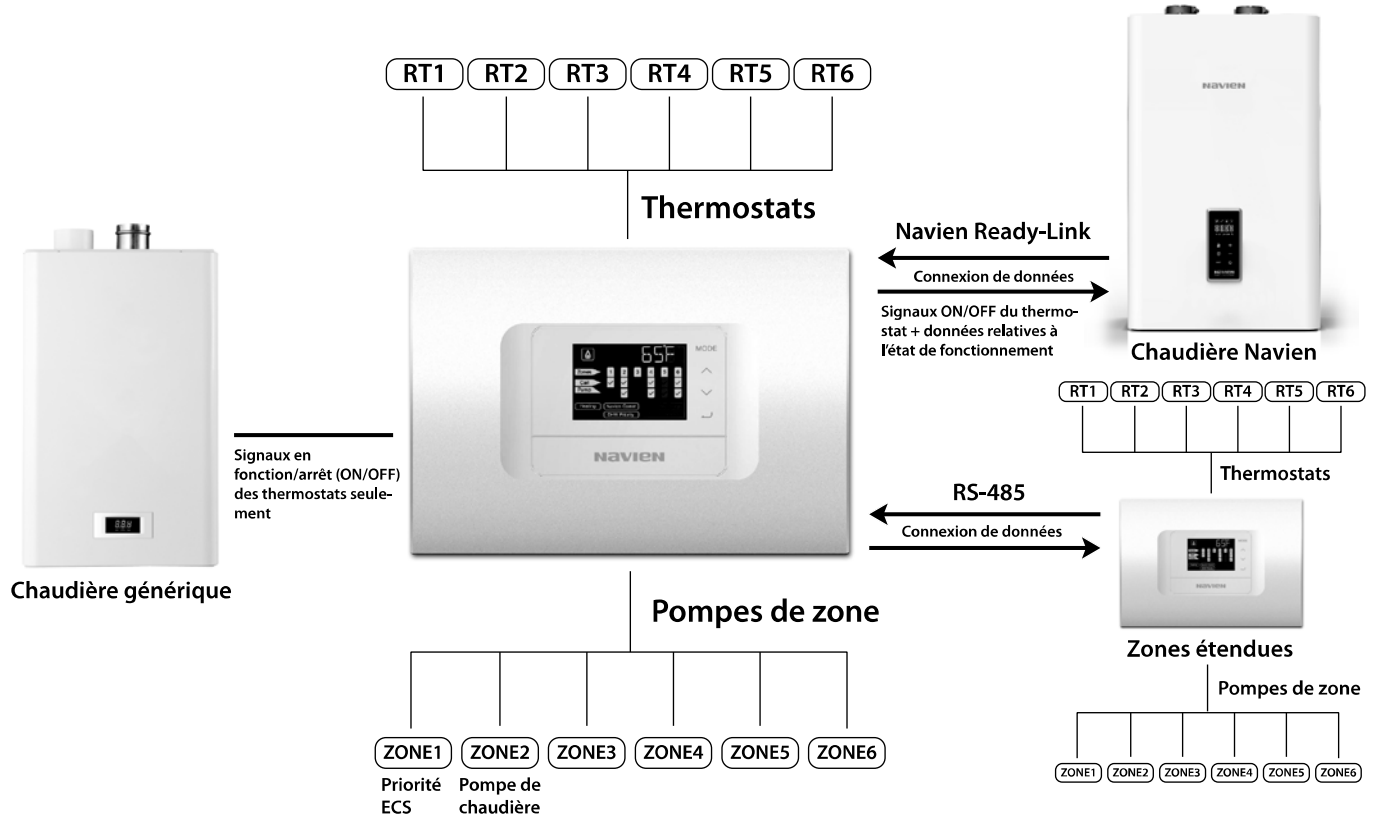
RT1 RT2 RT3 RT4 RT5 RT6

Thermostats

Navien Ready-Link

Connexion de données

Signaux ON/OFF du thermostat + données relatives à l'état de fonctionnement

NAVIEN

Chaudière Navien

RT1 RT2 RT3 RT4 RT5 RT6

Thermostats

65F

MODE

Heating System Control DHW Priority

NAVIEN

Signaux en fonction/arrêt (ON/OFF) des thermostats seulement

Chaudière générique

RS-485

Connexion de données

Zones étendues

Pompes de zone

ZONE1 ZONE2 ZONE3 ZONE4 ZONE5 ZONE6

Pompes de zone

ZONE1 ZONE2 ZONE3 ZONE4 ZONE5 ZONE6

Priorité ECS

Pompe de chaudière